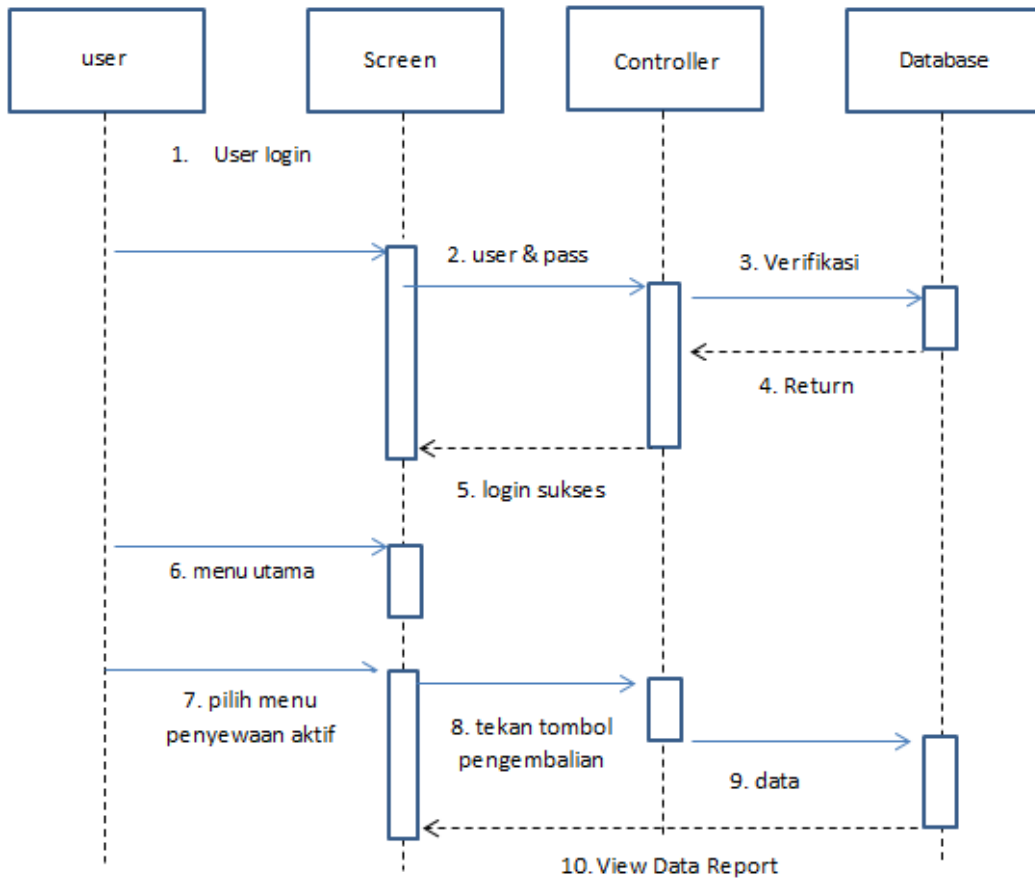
user

Screen

Controller

Database

1. User login

2. user & pass

3. Verifikasi

4. Return

5. login sukses

6. menu utama

7. pilih menu penyewaan aktif

8. tekan tombol pengembalian

9. data

10. View Data Report